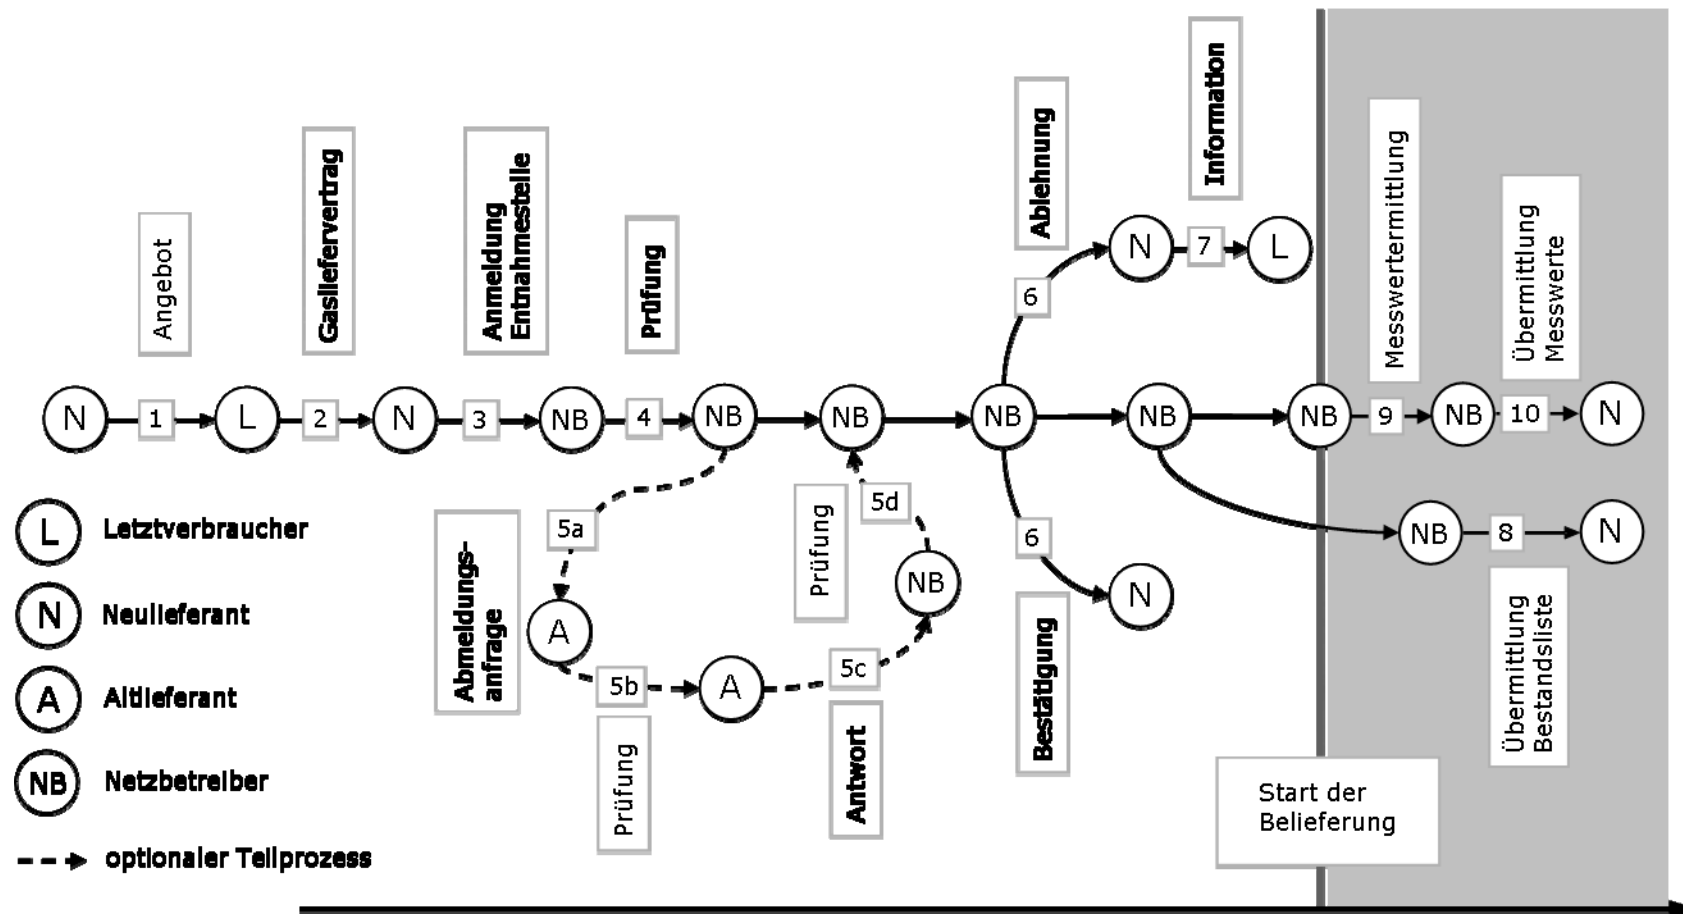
Angebot
Gasliefervertrag
Anmeldung Entnahmestelle
Prüfung
Ablehnung
Information
Messwertermittlung
Übermittlung Messwerte

N 1 L 2 N 3 NB 4 NB NB NB NB NB 9 NB 10 N

6
N 7 L

NB 8 N
Übermittlung Bestandsliste

6
N
Bestätigung

5a
Abmeldungsanfrage
A
5b
Prüfung
A
5c
Antwort
NB
5d
Prüfung

Start der Belieferung

L Letztverbraucher
N Neulieferant
A Altlieferant
NB Netzbetreiber
optionaler Teilprozess